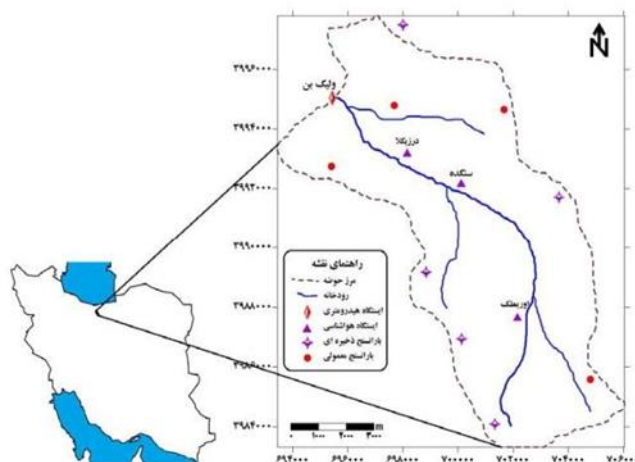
N

۳۹۹۶۰۰۰
۳۹۹۴۰۰۰
۳۹۹۲۰۰۰
۳۹۹۰۰۰۰
۳۹۸۸۰۰۰
۳۹۸۶۰۰۰
۳۹۸۴۰۰۰

والیک بن
دررزیکلا
سنگده
اوریمتک

راهنمای نقشه
مرز حوضه
رودخانه
ایستگاه هیدرومتری
ایستگاه هواشناسی
باران‌سنج ذخیره ای
باران‌سنج معمولی

۰ ۱۰۰۰ ۲۰۰۰ ۳۰۰۰ m

۶۹۴۰۰۰ ۶۹۶۰۰۰ ۶۹۸۰۰۰ ۷۰۰۰۰۰ ۷۰۲۰۰۰ ۷۰۴۰۰۰ ۷۰۶۰۰۰